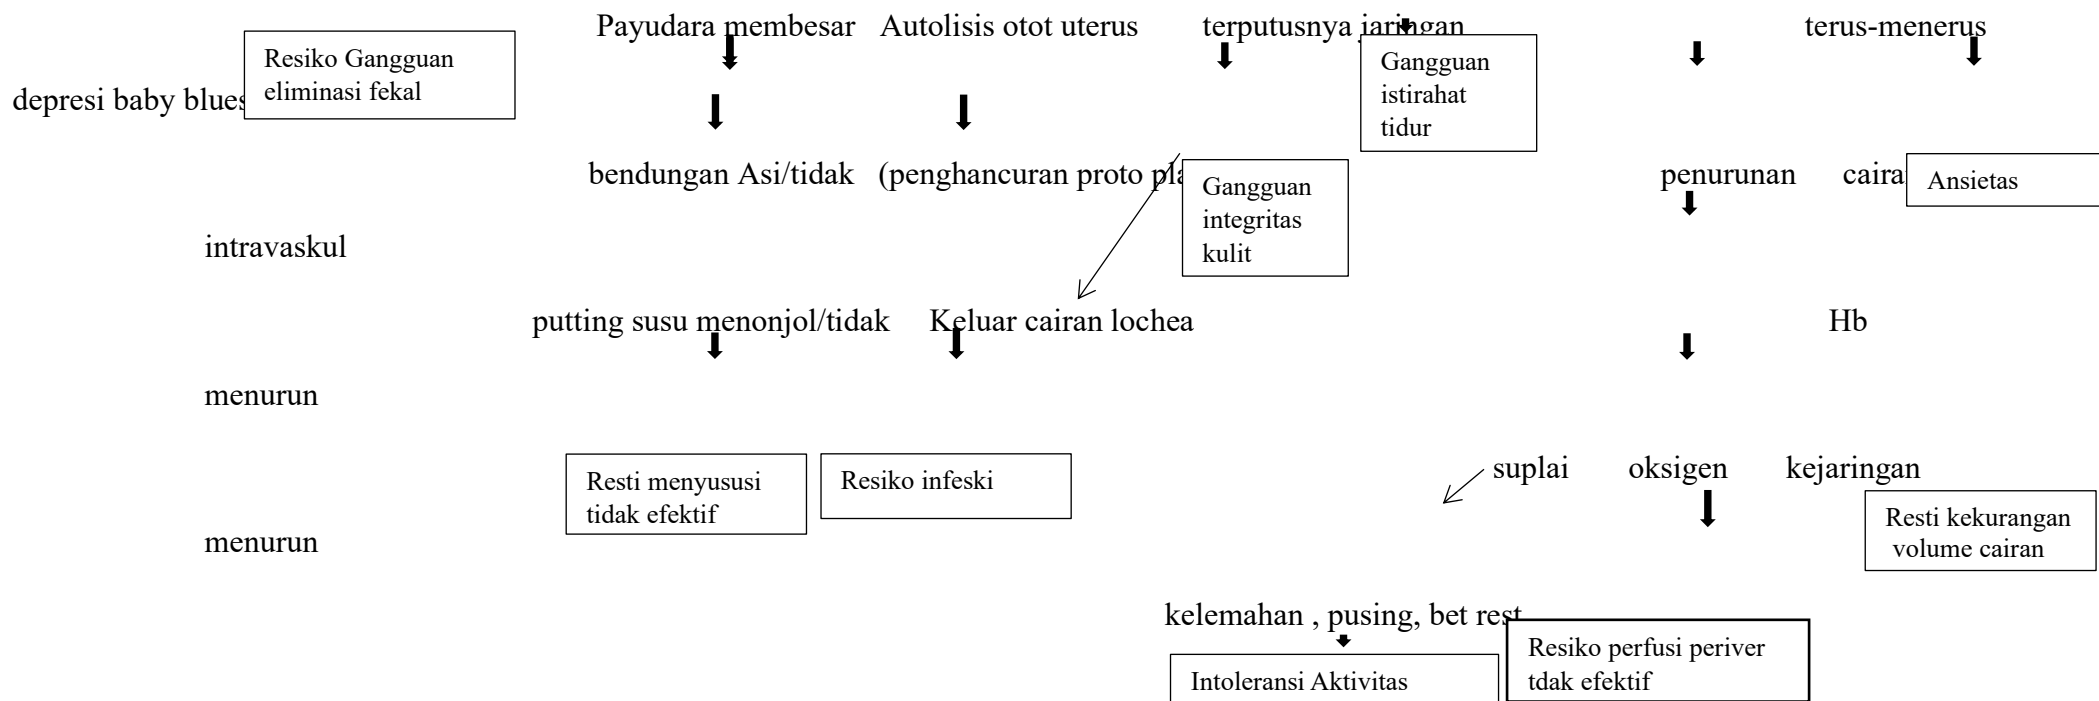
Payudara membesar Autolisis otot uterus terputusnya jaringan terus-menerus

Resiko Gangguan eliminasi fekal

Gangguan istirahat tidur

depresi baby blues

bendungan Asi/tidak (penghancuran proto pla

Gangguan integritas kulit

penurunan cairan

Ansietas

intravaskul

putting susu menonjol/tidak Keluar cairan lochea Hb

menurun

Resti menyususi tidak efektif

Resiko infeski

suplai oksigen kejaringan

Resti kekurangan volume cairan

menurun

kelemahan , pusing, bet rest

Intoleransi Aktivitas

Resiko perfusi periver tdak efektif